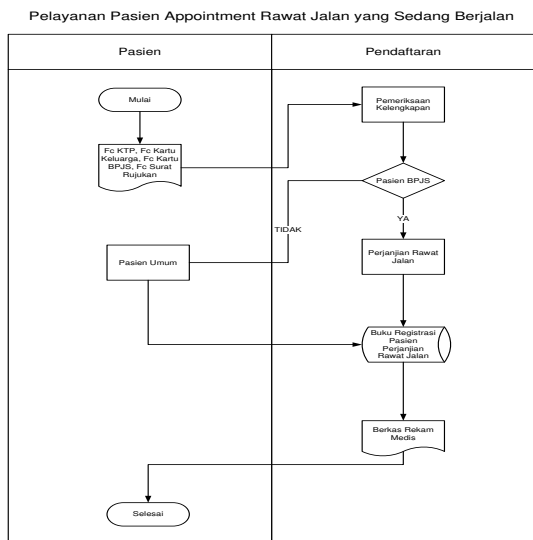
Pelayanan Pasien Appointment Rawat Jalan yang Sedang Berjalan

Pasien

Pendaftaran

Mulai

Fc KTP, Fc Kartu Keluarga, Fc Kartu BPJS, Fc Surat Rujukan

Pemeriksaan Kelengkapan

Pasien BPJS

TIDAK

YA

Pasien Umum

Perjanjian Rawat Jalan

Buku Registrasi Pasien Perjanjian Rawat Jalan

Berkas Rekam Medis

Selesai